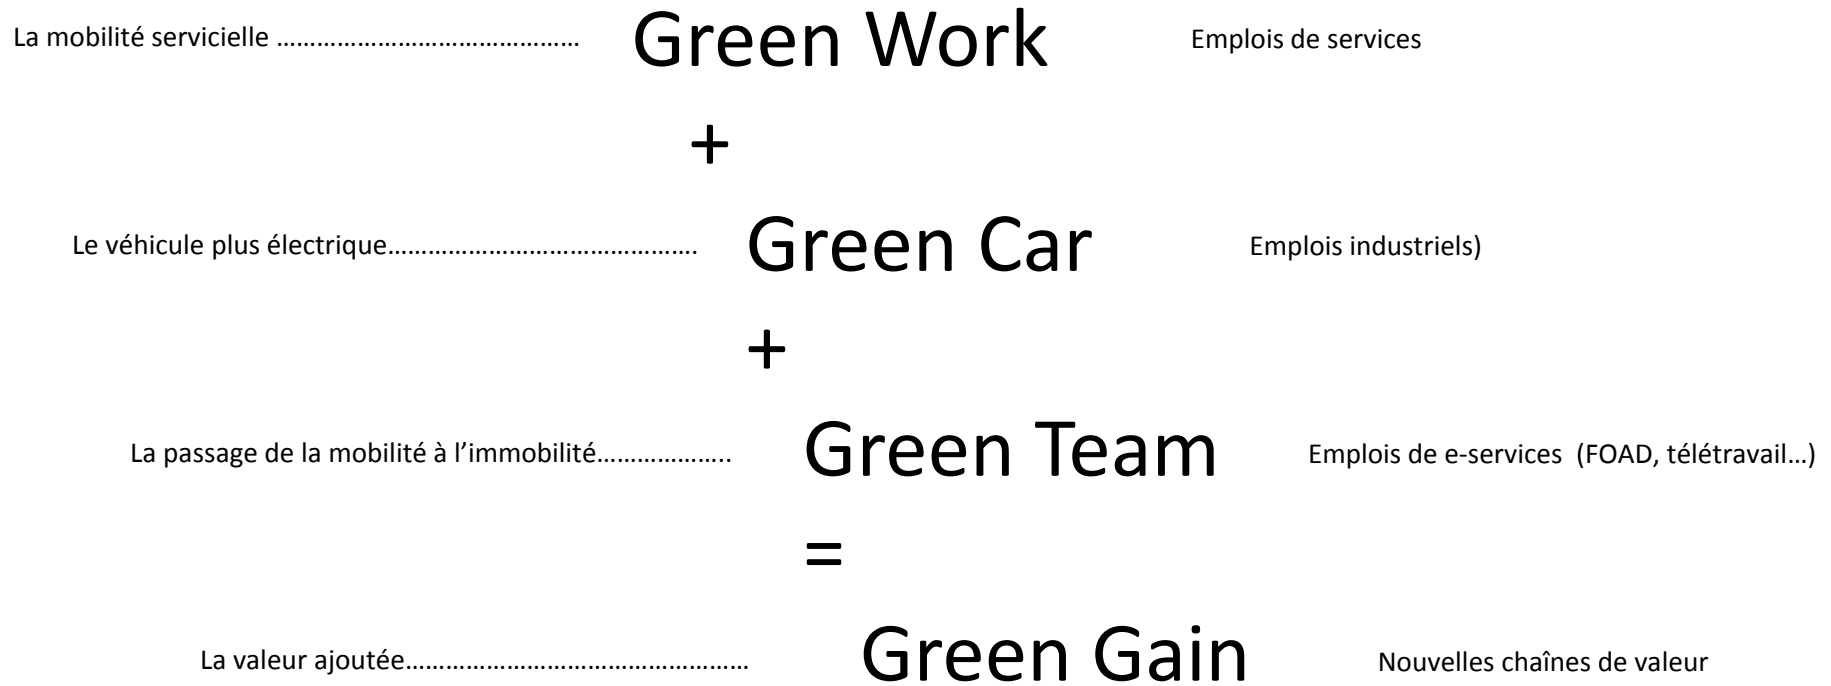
La mobilité servicielle …………………………………… Green Work Emplois de services

+

Le véhicule plus électrique…………………………………… Green Car Emplois industriels)

+

La passage de la mobilité à l’immobilité……………….. Green Team Emplois de e-services (FOAD, télétravail…)

=

La valeur ajoutée………………………………………… Green Gain Nouvelles chaînes de valeur